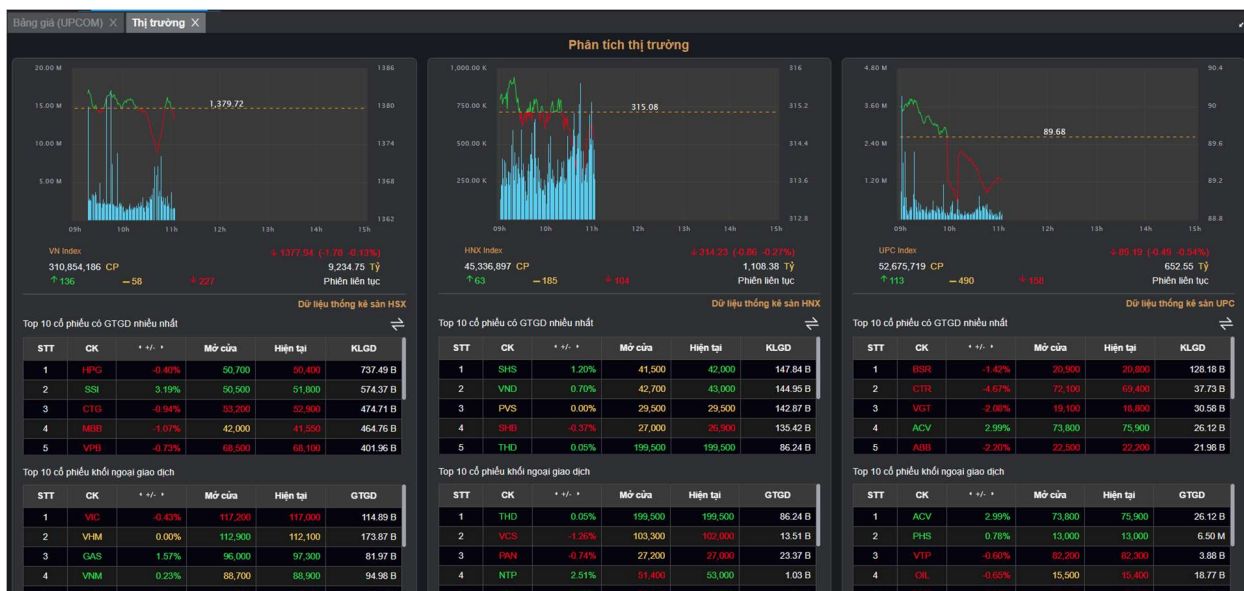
Bảng giá (UPCOM) ✕ Thị trường ✕

Phân tích thị trường

20.00 M 15.00 M 10.00 M 5.00 M
1386 1380 1374 1368 1362
1,379.72
09h 10h 11h 12h 13h 14h 15h

VN Index ↓1377.54 (-1.78 -0.13%)
310,854,186 CP 9,234.75 Tỷ
↑136 —58 ↓227 Phiên liên tục

Dữ liệu thống kê sàn HSX

Top 10 cổ phiếu có GTGD nhiều nhất

| STT | CK | +/- | Mở cửa | Hiện tại | KLGD |
|---|---|---|---|---|---|
| 1 | HPG | -0.40% | 50,700 | 50,400 | 737.49 B |
| 2 | SSI | 3.19% | 50,500 | 51,800 | 574.37 B |
| 3 | CTG | -0.94% | 53,200 | 52,900 | 474.71 B |
| 4 | MBB | -1.07% | 42,000 | 41,550 | 464.76 B |
| 5 | VPB | -0.73% | 68,500 | 68,100 | 401.96 B |

Top 10 cổ phiếu khối ngoại giao dịch

| STT | CK | +/- | Mở cửa | Hiện tại | GTGD |
|---|---|---|---|---|---|
| 1 | VIC | -0.43% | 117,200 | 117,000 | 114.89 B |
| 2 | VHM | 0.00% | 112,900 | 112,100 | 173.87 B |
| 3 | GAS | 1.57% | 96,000 | 97,300 | 81.97 B |
| 4 | VNM | 0.23% | 88,700 | 88,900 | 94.98 B |

1,000.00 K 750.00 K 500.00 K 250.00 K
316 315.2 314.4 313.6 312.8
315.08
09h 10h 11h 12h 13h 14h 15h

HNX Index ↓314.23 (-0.86 -0.27%)
45,336,897 CP 1,108.38 Tỷ
↑63 —185 ↓104 Phiên liên tục

Dữ liệu thống kê sàn HNX

Top 10 cổ phiếu có GTGD nhiều nhất

| STT | CK | +/- | Mở cửa | Hiện tại | KLGD |
|---|---|---|---|---|---|
| 1 | SHS | 1.20% | 41,500 | 42,000 | 147.84 B |
| 2 | VND | 0.70% | 42,700 | 43,000 | 144.95 B |
| 3 | PVS | 0.00% | 29,500 | 29,500 | 142.87 B |
| 4 | SHB | -0.37% | 27,000 | 26,900 | 135.42 B |
| 5 | THD | 0.05% | 199,500 | 199,500 | 86.24 B |

Top 10 cổ phiếu khối ngoại giao dịch

| STT | CK | +/- | Mở cửa | Hiện tại | GTGD |
|---|---|---|---|---|---|
| 1 | THD | 0.05% | 199,500 | 199,500 | 86.24 B |
| 2 | VCS | -1.26% | 103,300 | 102,000 | 13.51 B |
| 3 | PAN | -0.74% | 27,200 | 27,000 | 23.37 B |
| 4 | NTP | 2.51% | 51,400 | 53,000 | 1.03 B |

4.80 M 3.60 M 2.40 M 1.20 M
90.4 90 89.6 89.2 88.8
89.68
09h 10h 11h 12h 13h 14h 15h

UPC Index ↓89.19 (-0.49 -0.54%)
52,675,719 CP 652.55 Tỷ
↑113 —490 ↓158 Phiên liên tục

Dữ liệu thống kê sàn UPC

Top 10 cổ phiếu có GTGD nhiều nhất

| STT | CK | +/- | Mở cửa | Hiện tại | KLGD |
|---|---|---|---|---|---|
| 1 | BSR | -1.42% | 20,900 | 20,800 | 128.18 B |
| 2 | CTR | -4.67% | 72,100 | 69,400 | 37.73 B |
| 3 | VGT | -2.06% | 19,100 | 18,800 | 30.58 B |
| 4 | ACV | 2.99% | 73,800 | 75,900 | 26.12 B |
| 5 | ABB | -2.20% | 22,500 | 22,200 | 21.96 B |

Top 10 cổ phiếu khối ngoại giao dịch

| STT | CK | +/- | Mở cửa | Hiện tại | GTGD |
|---|---|---|---|---|---|
| 1 | ACV | 2.99% | 73,800 | 75,900 | 26.12 B |
| 2 | PHS | 0.78% | 13,000 | 13,000 | 6.50 M |
| 3 | VTP | -0.60% | 82,200 | 82,300 | 3.88 B |
| 4 | OIL | -0.65% | 15,500 | 15,400 | 18.77 B |